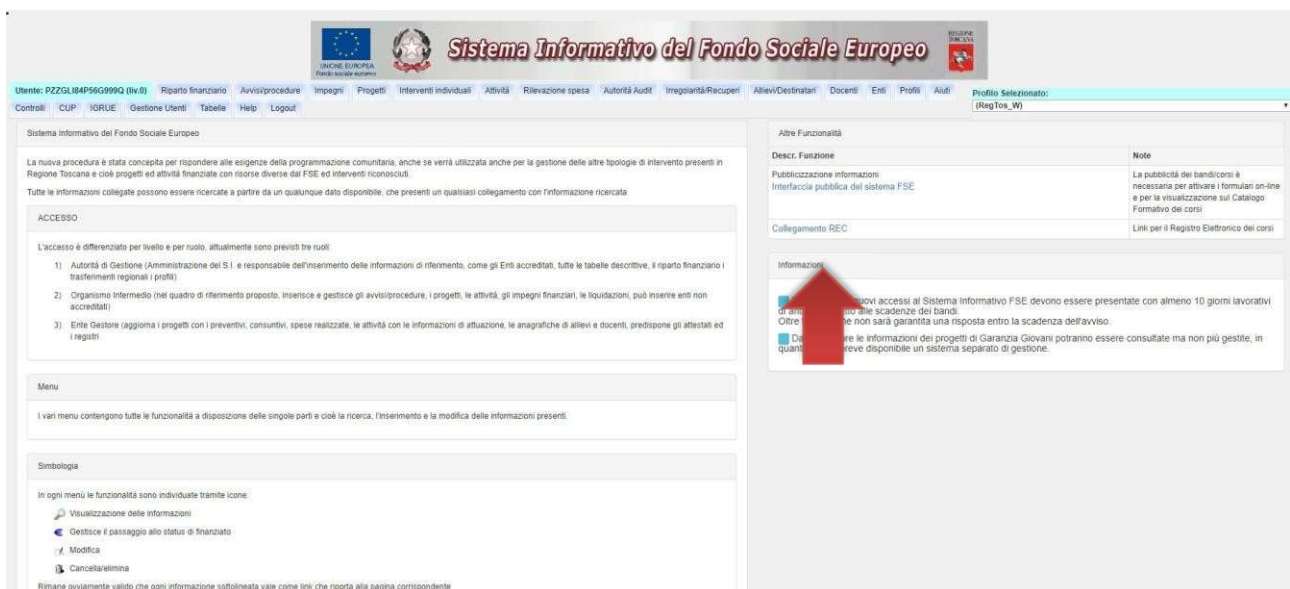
UNIONE EUROPEA
Fondo sociale europeo

Sistema Informativo del Fondo Sociale Europeo

REGIONE TOSCANA

Utente: PZZGLI84P56G999Q (liv.0) Riparto finanziario Avvisi/procedure Impegni Progetti Interventi individuali Attività Rilevazione spesa Autorità Audit Irregolarità/Recuperi Allievi/Destinatari Docenti Enti Profili Aiuti Controlli CUP IGRUE Gestione Utenti Tabelle Help Logout

Profilo Selezionato:
(RegTos_W)

Sistema Informativo del Fondo Sociale Europeo

La nuova procedura è stata concepita per rispondere alle esigenze della programmazione comunitaria, anche se verrà utilizzata anche per la gestione delle altre tipologie di intervento presenti in Regione Toscana e cioè progetti ed attività finanziate con risorse diverse dal FSE ed interventi riconosciuti.

Tutte le informazioni collegate possono essere ricercate a partire da un qualunque dato disponibile, che presenti un qualsiasi collegamento con l'informazione ricercata

ACCESSO

L'accesso è differenziato per livello e per ruolo, attualmente sono previsti tre ruoli:

1) Autorità di Gestione (Amministrazione del S.I. e responsabile dell'inserimento delle informazioni di riferimento, come gli Enti accreditati, tutte le tabelle descrittive, il riparto finanziario i trasferimenti regionali i profili)

2) Organismo Intermedio (nel quadro di riferimento proposto, inserisce e gestisce gli avvisi/procedure, i progetti, le attività, gli impegni finanziari, le liquidazioni, può inserire enti non accreditati)

3) Ente Gestore (aggiorna i progetti con i preventivi, consuntivi, spese realizzate, le attività con le informazioni di attuazione, le anagrafiche di allievi e docenti, predispone gli attestati ed i registri

Menu

I vari menu contengono tutte le funzionalità a disposizione delle singole parti e cioè la ricerca, l'inserimento e la modifica delle informazioni presenti.

Simbologia

In ogni menù le funzionalità sono individuate tramite icone:

Visualizzazione delle informazioni

Gestisce il passaggio allo status di finanziato

Modifica

Cancella/elimina

Rimane ovviamente valido che ogni informazione sottolineata vale come link che riporta alla pagina corrispondente

Altre Funzionalità

| Descr. Funzione | Note |
|---|---|
| Pubblicizzazione informazioni Interfaccia pubblica del sistema FSE | La pubblicità dei bandi/corsi è necessaria per attivare i formulari on-line e per la visualizzazione sul Catalogo Formativo dei corsi |
| Collegamento REC | Link per il Registro Elettronico dei corsi |

Informazioni

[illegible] nuovi accessi al Sistema Informativo FSE devono essere presentate con almeno 10 giorni lavorativi di an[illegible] to alle scadenze dei bandi.
Oltre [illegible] ne non sarà garantita una risposta entro la scadenza dell'avviso.

Da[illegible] re le informazioni dei progetti di Garanzia Giovani potranno essere consultate ma non più gestite, in quant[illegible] reve disponibile un sistema separato di gestione.